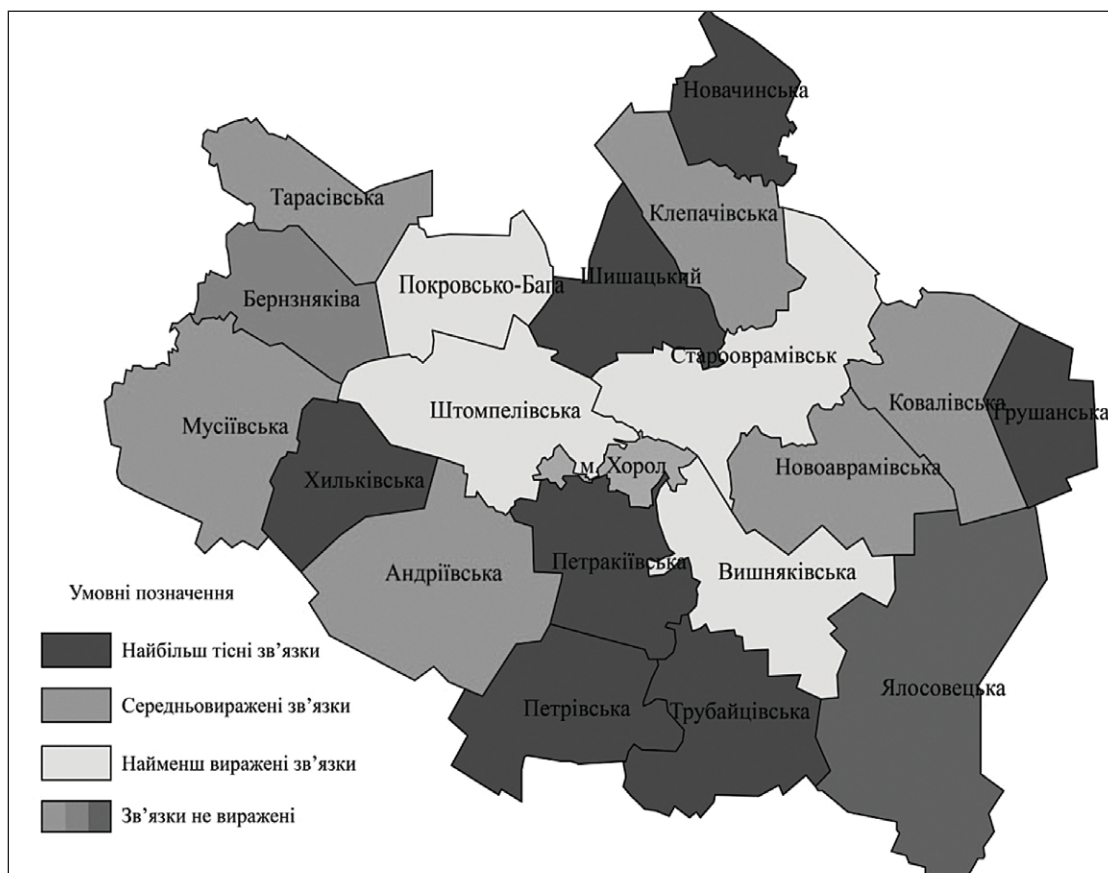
Новачинська

Клепачівська

Тарасівська

Покровсько-Бага

Шишацький

Бернзняківа

Староаврамівськ

Ковалівська

Грушанська

Мусіївська

Штомпелівська

м. Хорол

Хильківська

Новоаврамівська

Андріївська

Петракіївська

Вишняківська

Умовні позначення

Найбільш тісні зв'язки

Середньовиражені зв'язки

Найменш виражені зв'язки

Зв'язки не виражені

Петрівська

Трубайцівська

Ялосовецька